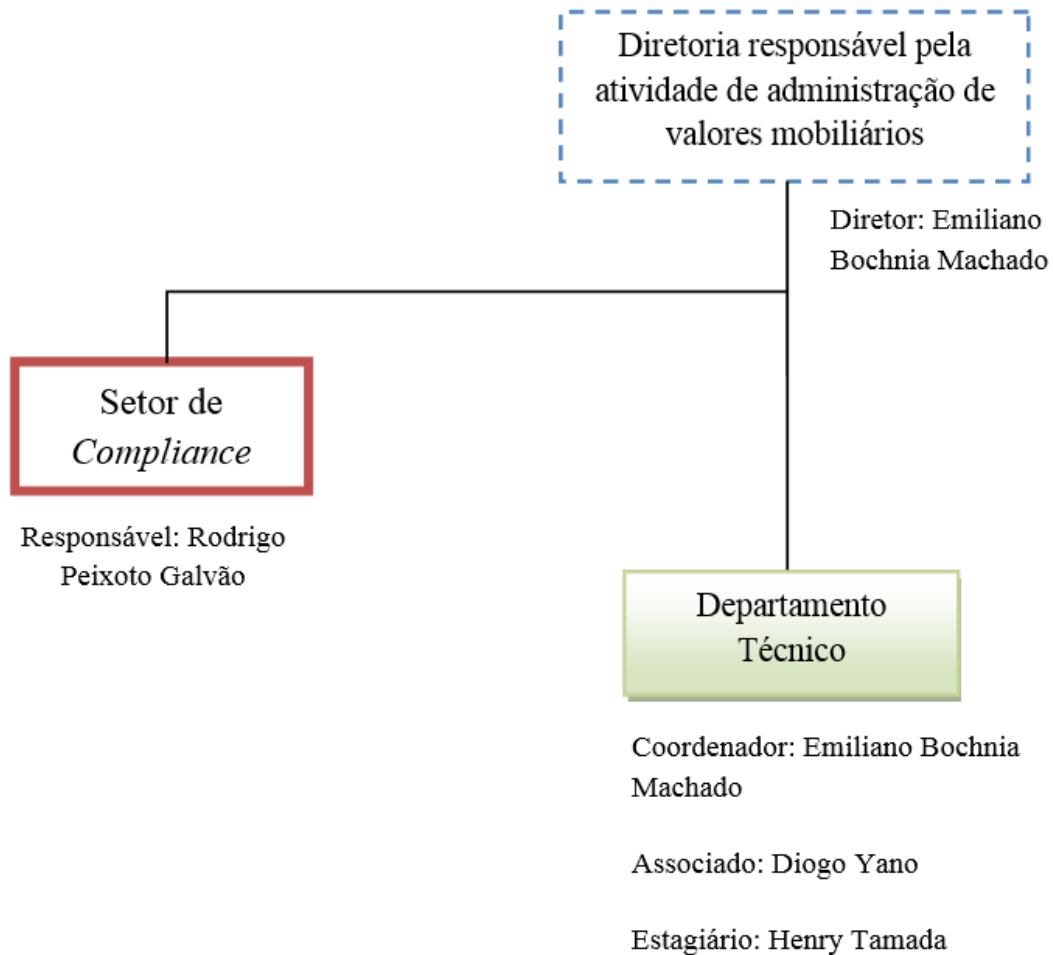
Diretoria responsável pela atividade de administração de valores mobiliários

Diretor: Emiliano Bochnia Machado

Setor de *Compliance*

Responsável: Rodrigo Peixoto Galvão

Departamento Técnico

Coordenador: Emiliano Bochnia Machado

Associado: Diogo Yano

Estagiário: Henry Tamada